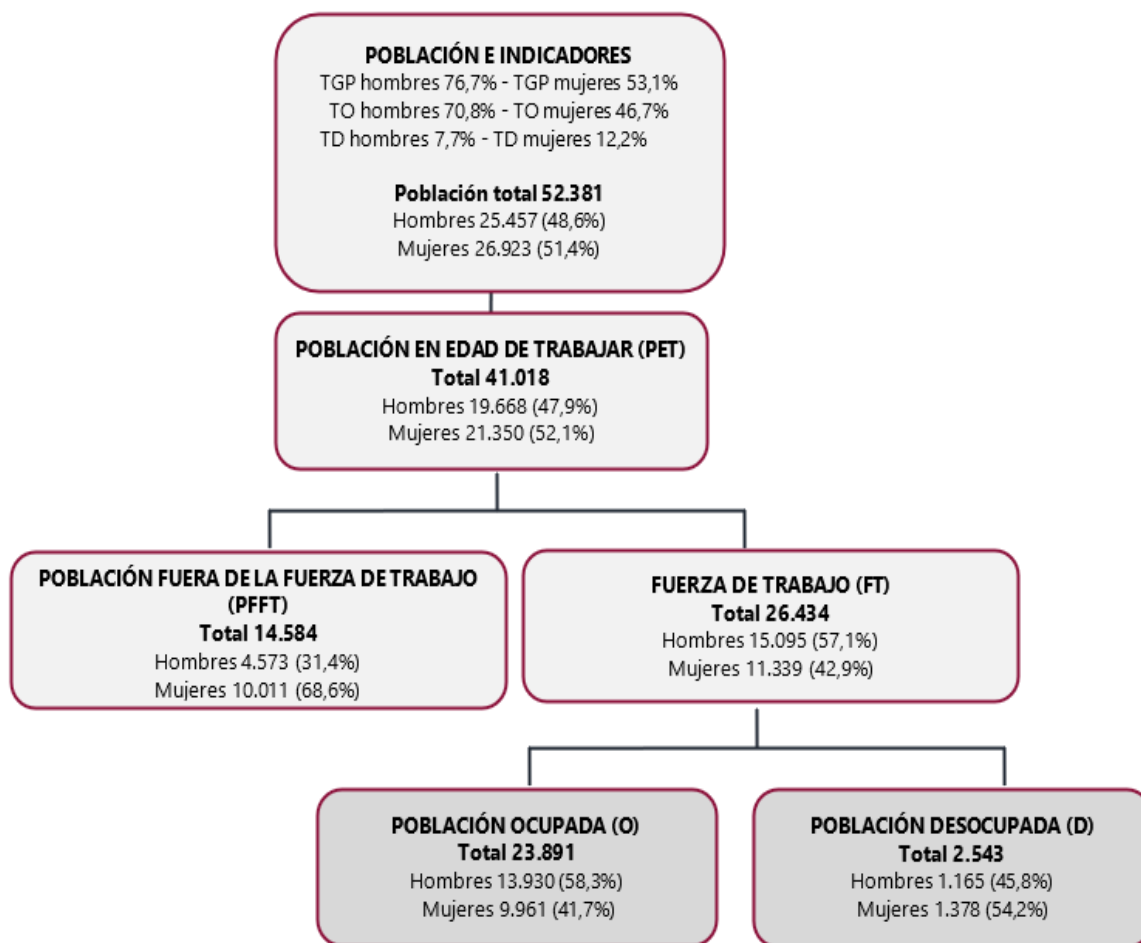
POBLACIÓN E INDICADORES
TGP hombres 76,7% - TGP mujeres 53,1%
TO hombres 70,8% - TO mujeres 46,7%
TD hombres 7,7% - TD mujeres 12,2%

Población total 52.381
Hombres 25.457 (48,6%)
Mujeres 26.923 (51,4%)

POBLACIÓN EN EDAD DE TRABAJAR (PET)
Total 41.018
Hombres 19.668 (47,9%)
Mujeres 21.350 (52,1%)

POBLACIÓN FUERA DE LA FUERZA DE TRABAJO (PFFT)
Total 14.584
Hombres 4.573 (31,4%)
Mujeres 10.011 (68,6%)

FUERZA DE TRABAJO (FT)
Total 26.434
Hombres 15.095 (57,1%)
Mujeres 11.339 (42,9%)

POBLACIÓN OCUPADA (O)
Total 23.891
Hombres 13.930 (58,3%)
Mujeres 9.961 (41,7%)

POBLACIÓN DESOCUPADA (D)
Total 2.543
Hombres 1.165 (45,8%)
Mujeres 1.378 (54,2%)